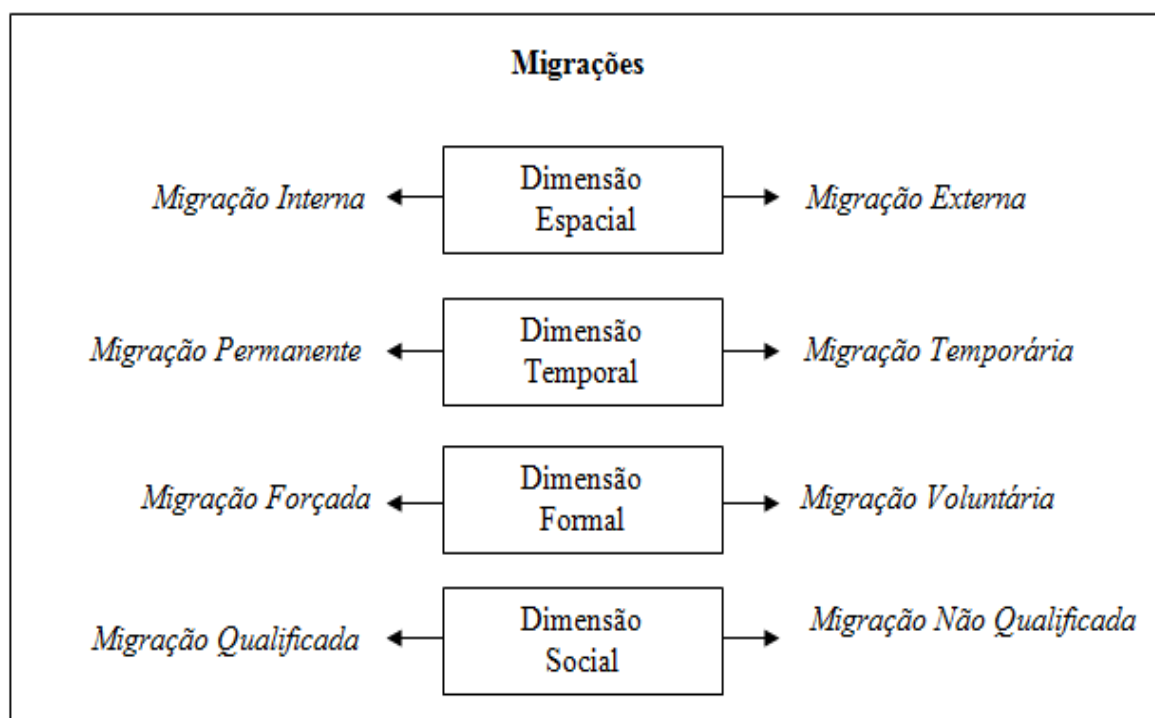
Migrações

Migração Interna
Dimensão Espacial
Migração Externa

Migração Permanente
Dimensão Temporal
Migração Temporária

Migração Forçada
Dimensão Formal
Migração Voluntária

Migração Qualificada
Dimensão Social
Migração Não Qualificada